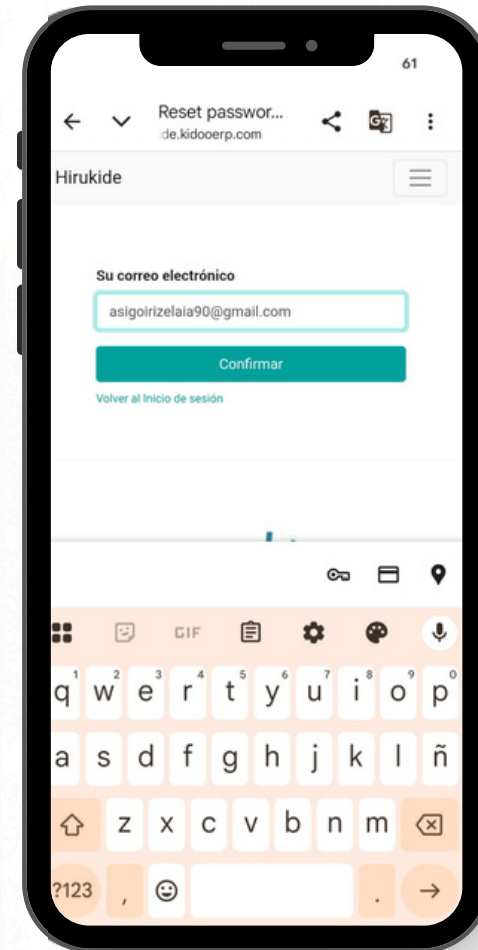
61

Reset passwor...
de.kidooerp.com

Hirukide

Su correo electrónico

asigoirizelaia90@gmail.com

Confirmar

Volver al Inicio de sesión

GIF

1 q 2 w 3 e 4 r 5 t 6 y 7 u 8 i 9 o 0 p

a s d f g h j k l ñ

z x c v b n m

?123 , .